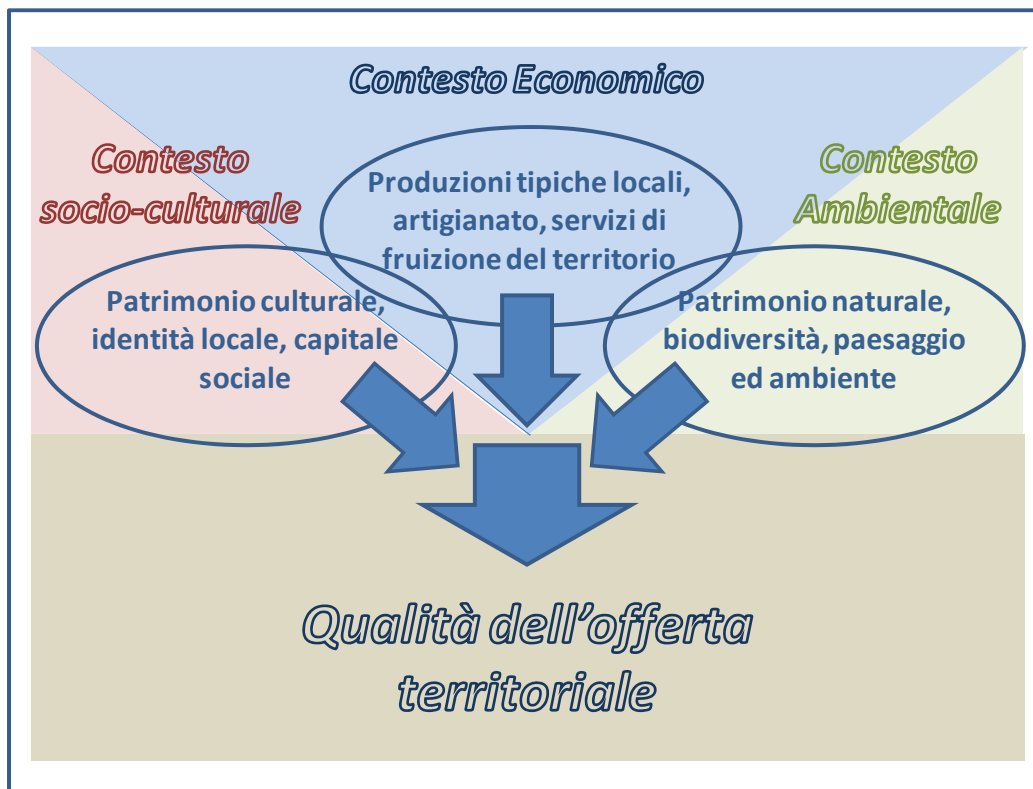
Contesto Economico

Contesto socio-culturale

Produzioni tipiche locali, artigianato, servizi di fruizione del territorio

Contesto Ambientale

Patrimonio culturale, identità locale, capitale sociale

Patrimonio naturale, biodiversità, paesaggio ed ambiente

Qualità dell’offerta territoriale